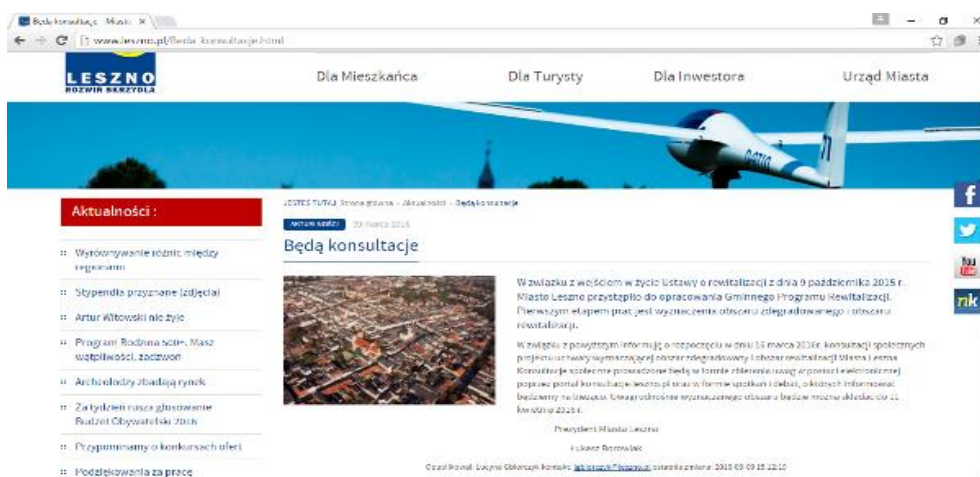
Będą konsultacje - Miasto ×

www.leszno.pl/Beda_konsultacje.html

LESZNO
ROZWIŃ SKRZYDŁA

Dla Mieszkańca Dla Turysty Dla Inwestora Urząd Miasta

Aktualności :

:: Wyrównywanie różnic między regionami

:: Stypendia przyznane (zdjęcia)

:: Artur Witowski nie żyje

:: Program Rodzina 500+. Masz wątpliwości, zadzwoń

:: Archeolodzy zbadają rynek

:: Za tydzień rusza głosowanie Budżet Obywatelski 2016

:: Przypominamy o konkursach ofert

:: Podziękowania za pracę

JESTEŚ TUTAJ: Strona główna » Aktualności » Będą konsultacje

Aktualności 10 marca 2016

Będą konsultacje

W związku z wejściem w życie Ustawy o rewitalizacji z dnia 9 października 2015 r. Miasto Leszno przystąpiło do opracowania Gminnego Programu Rewitalizacji. Pierwszym etapem prac jest wyznaczenia obszaru zdegradowanego i obszaru rewitalizacji.

W związku z powyższym informuję o rozpoczęciu w dniu 15 marca 2016r. konsultacji społecznych projektu uchwały wyznaczającej obszar zdegradowany i obszar rewitalizacji Miasta Leszna. Konsultacje społeczne prowadzone będą w formie zbierania uwag w postaci elektronicznej poprzez portal konsultacje.leszno.pl oraz w formie spotkań i debat, o których informować będziemy na bieżąco. Uwagi dotyczące wyznaczonego obszaru będzie można składać do 11 kwietnia 2016 r.

Prezydent Miasta Leszna

Łukasz Borowiak

Opublikował: Lucyna Oblizajek Kontakt: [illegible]@leszno.pl ostatnia zmiana: 2016-03-09 15:13:10

f
nk